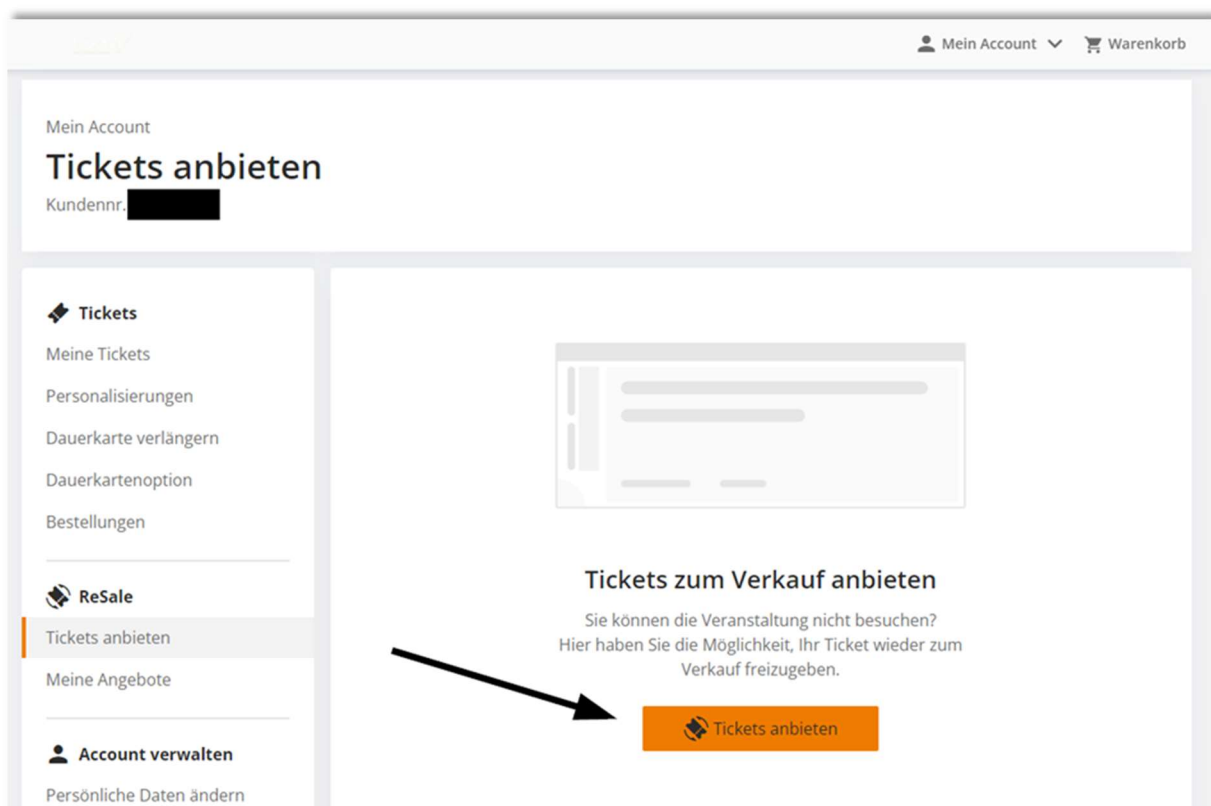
Mein Account Warenkorb

Mein Account

Tickets anbieten

Kundennr.

Tickets

Meine Tickets

Personalisierungen

Dauerkarte verlängern

Dauerkartenoption

Bestellungen

ReSale

Tickets anbieten

Meine Angebote

Account verwalten

Persönliche Daten ändern

Tickets zum Verkauf anbieten

Sie können die Veranstaltung nicht besuchen? Hier haben Sie die Möglichkeit, Ihr Ticket wieder zum Verkauf freizugeben.

Tickets anbieten